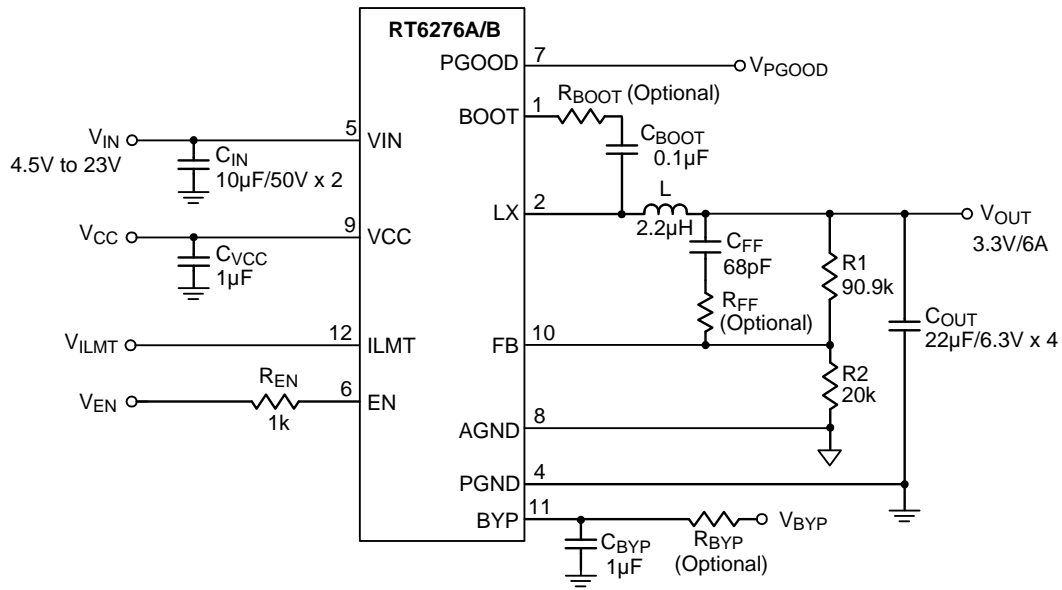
RT6276A/B

PGOOD 7 $V_{PGOOD}$

BOOT 1 $R_{BOOT}$ (Optional)

$C_{BOOT}$ 0.1μF

$V_{IN}$ 4.5V to 23V

$C_{IN}$ 10μF/50V x 2

5 VIN

LX 2

L 2.2μH

$V_{OUT}$ 3.3V/6A

$C_{FF}$ 68pF

$V_{CC}$

$C_{VCC}$ 1μF

9 VCC

R1 90.9k

$R_{FF}$ (Optional)

$C_{OUT}$ 22μF/6.3V x 4

$V_{ILMT}$

12 ILMT

FB 10

$R_{EN}$ 1k

$V_{EN}$

6 EN

R2 20k

AGND 8

PGND 4

BYP 11

$C_{BYP}$ 1μF

$R_{BYP}$ (Optional)

$V_{BYP}$